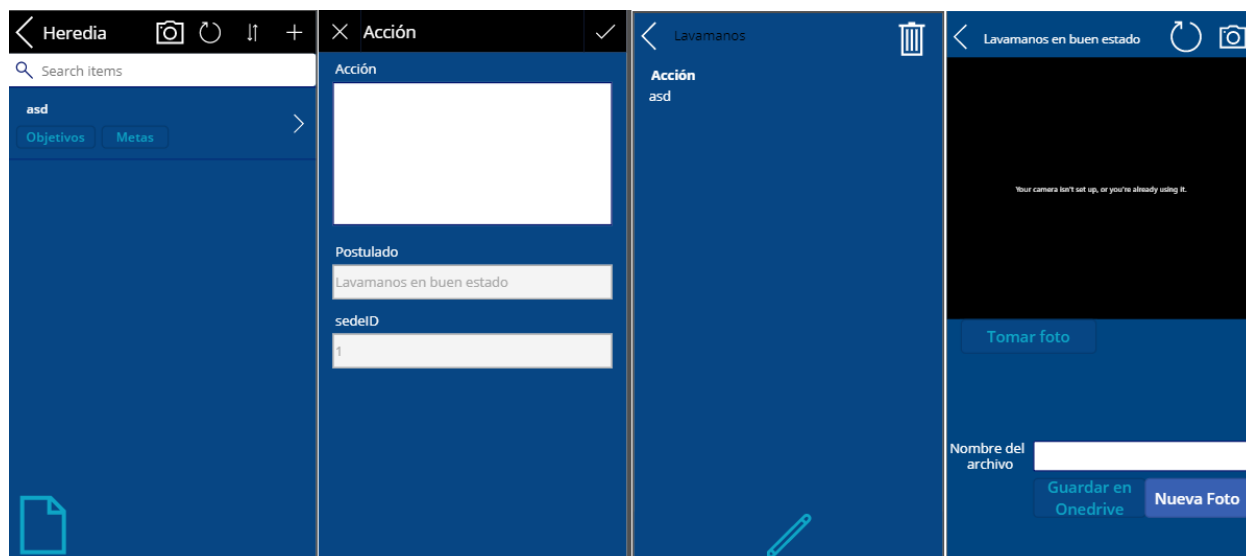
Heredia

Search items

asd

Objetivos Metas

Acción

Acción

Postulado

Lavamanos en buen estado

sedeID

1

Lavamanos

Acción

asd

Lavamanos en buen estado

Your camera isn't set up, or you're already using it.

Tomar foto

Nombre del archivo

Guardar en Onedrive

Nueva Foto